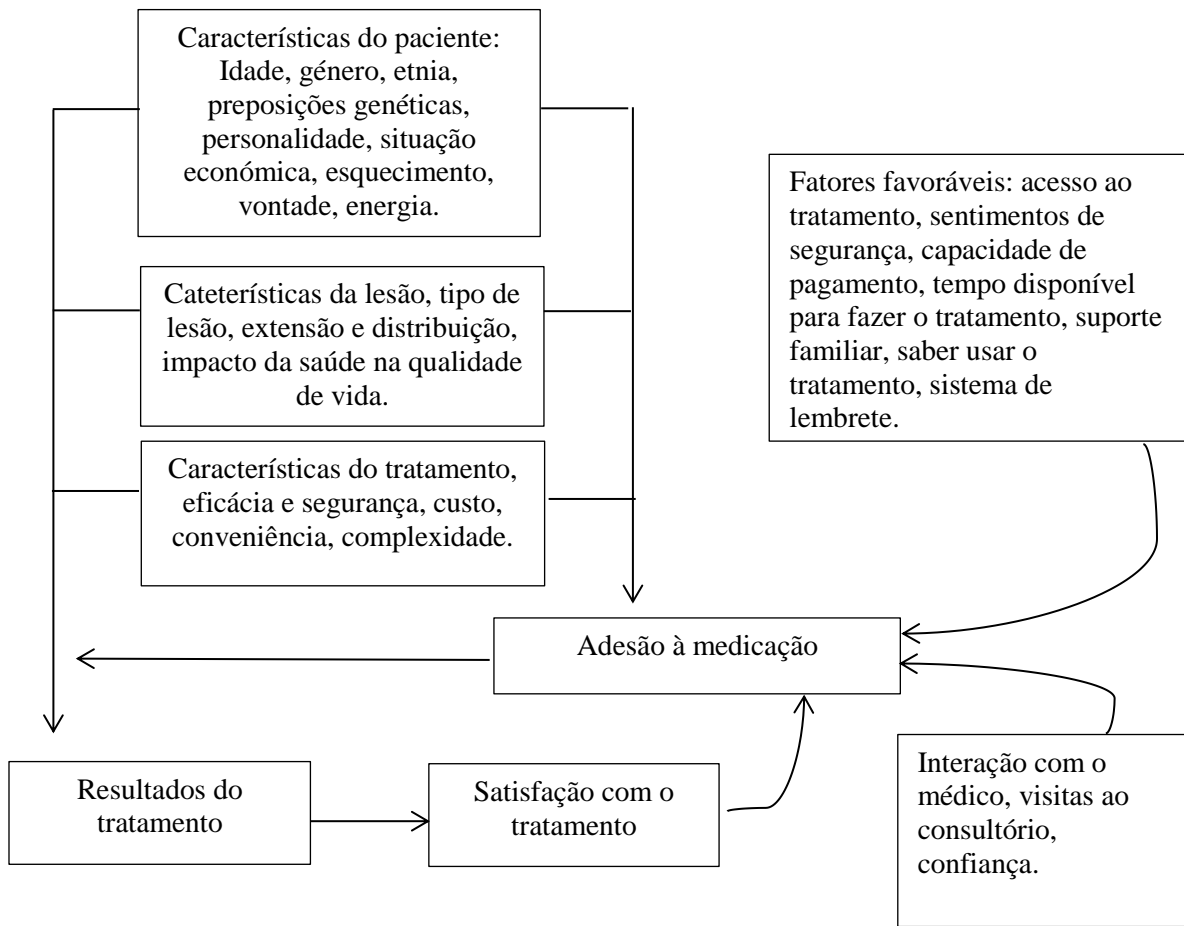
Características do paciente: Idade, género, etnia, preposições genéticas, personalidade, situação económica, esquecimento, vontade, energia.

Fatores favoráveis: acesso ao tratamento, sentimentos de segurança, capacidade de pagamento, tempo disponível para fazer o tratamento, suporte familiar, saber usar o tratamento, sistema de lembrete.

Cateterísticas da lesão, tipo de lesão, extensão e distribuição, impacto da saúde na qualidade de vida.

Características do tratamento, eficácia e segurança, custo, conveniência, complexidade.

Adesão à medicação

Resultados do tratamento

Satisfação com o tratamento

Interação com o médico, visitas ao consultório, confiança.